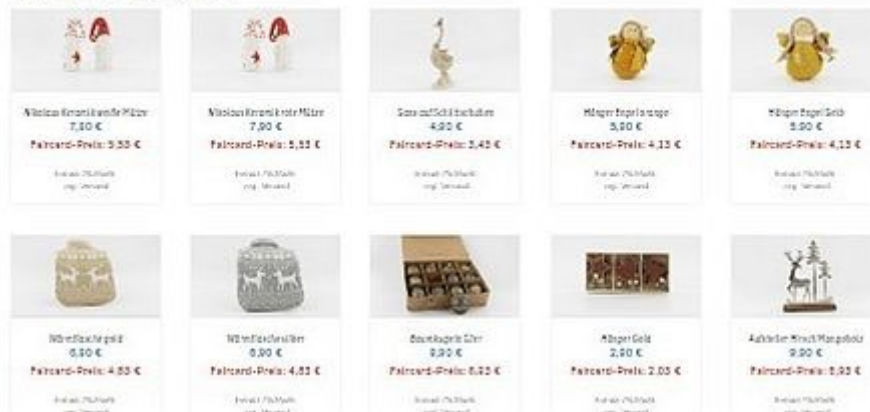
Nikolaus Keramik weiße Mütze
7,90 €
Faircard-Preis: 5,53 €
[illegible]
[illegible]

Nikolaus Keramik rote Mütze
7,90 €
Faircard-Preis: 5,53 €
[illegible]
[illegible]

Gans auf Schlittschuhen
4,90 €
Faircard-Preis: 3,43 €
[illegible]
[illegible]

Hänger Engel orange
5,90 €
Faircard-Preis: 4,13 €
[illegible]
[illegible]

Hänger Engel Gelb
5,90 €
Faircard-Preis: 4,13 €
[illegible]
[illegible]

Wärmflasche gold
6,90 €
Faircard-Preis: 4,83 €
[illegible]
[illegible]

Wärmflasche silber
6,90 €
Faircard-Preis: 4,83 €
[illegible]
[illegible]

Baumkugeln Glitter
9,90 €
Faircard-Preis: 6,93 €
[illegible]
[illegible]

Hänger Gold
2,90 €
Faircard-Preis: 2,03 €
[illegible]
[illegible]

Aufsteller Hirsch Mangoholz
9,90 €
Faircard-Preis: 6,93 €
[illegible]
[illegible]